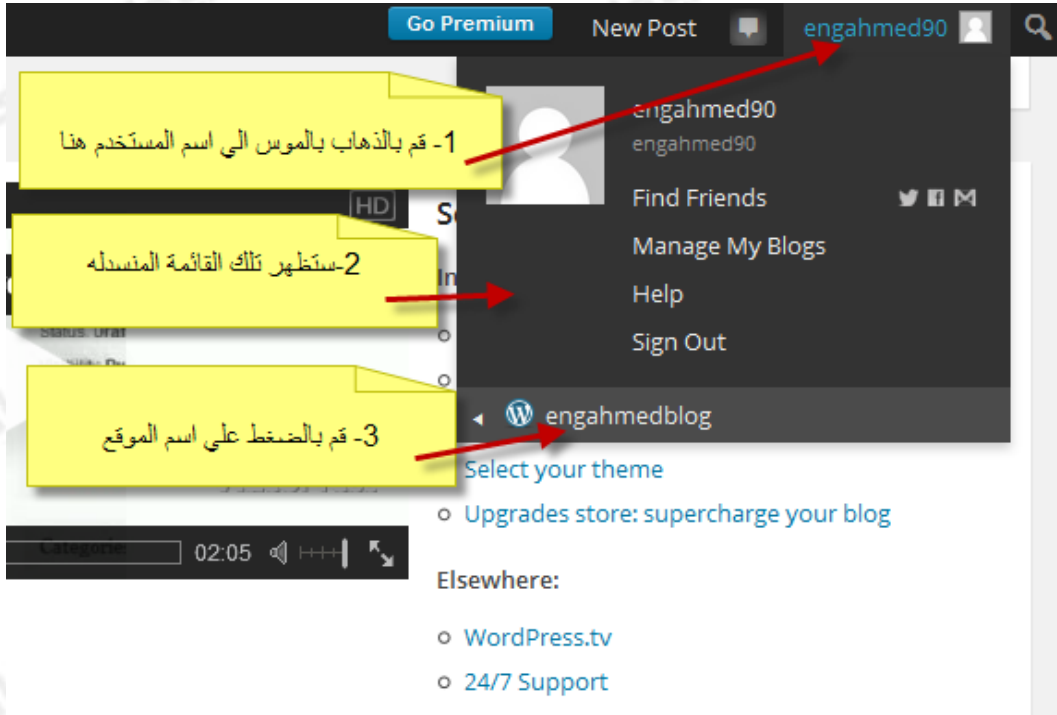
Go Premium
New Post
engahmed90

1- قم بالذهاب بالموس الي اسم المستخدم هنا

engahmed90
engahmed90
Find Friends
Manage My Blogs
Help
Sign Out

2-ستظهر تلك القائمة المنسدله

HD

3- قم بالضغط علي اسم الموقع

engahmedblog

Select your theme
Upgrades store: supercharge your blog

02:05

Elsewhere:
WordPress.tv
24/7 Support